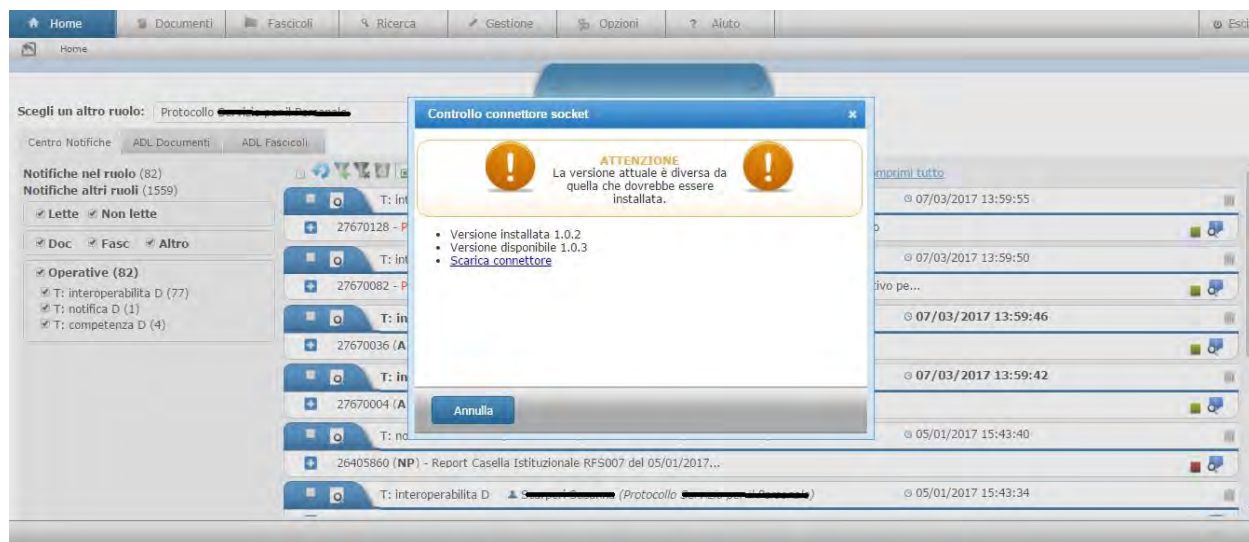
Home Documenti Fascicoli Ricerca Gestione Opzioni ? Aiuto Esci

Home

Scegli un altro ruolo: Protocollo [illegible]

Centro Notifiche ADL Documenti ADL Fascicoli

Notifiche nel ruolo (82)
Notifiche altri ruoli (1559)

Lette Non lette

Doc Fasc Altro

Operative (82)
T: interoperabilita D (77)
T: notifica D (1)
T: competenza D (4)

Controllo connettore socket

ATTENZIONE
La versione attuale è diversa da quella che dovrebbe essere installata.

- Versione installata 1.0.2
- Versione disponibile 1.0.3
- Scarica connettore

Annulla

mprimi tutto

T: int 07/03/2017 13:59:55
27670128 - P o

T: int 07/03/2017 13:59:50
27670082 - P tivo pe...

T: in 07/03/2017 13:59:46
27670036 (A

T: in 07/03/2017 13:59:42
27670004 (A

T: no 05/01/2017 15:43:40
26405860 (NP) - Report Casella Istituzionale RFS007 del 05/01/2017...

T: interoperabilita D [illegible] (Protocollo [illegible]) 05/01/2017 15:43:34